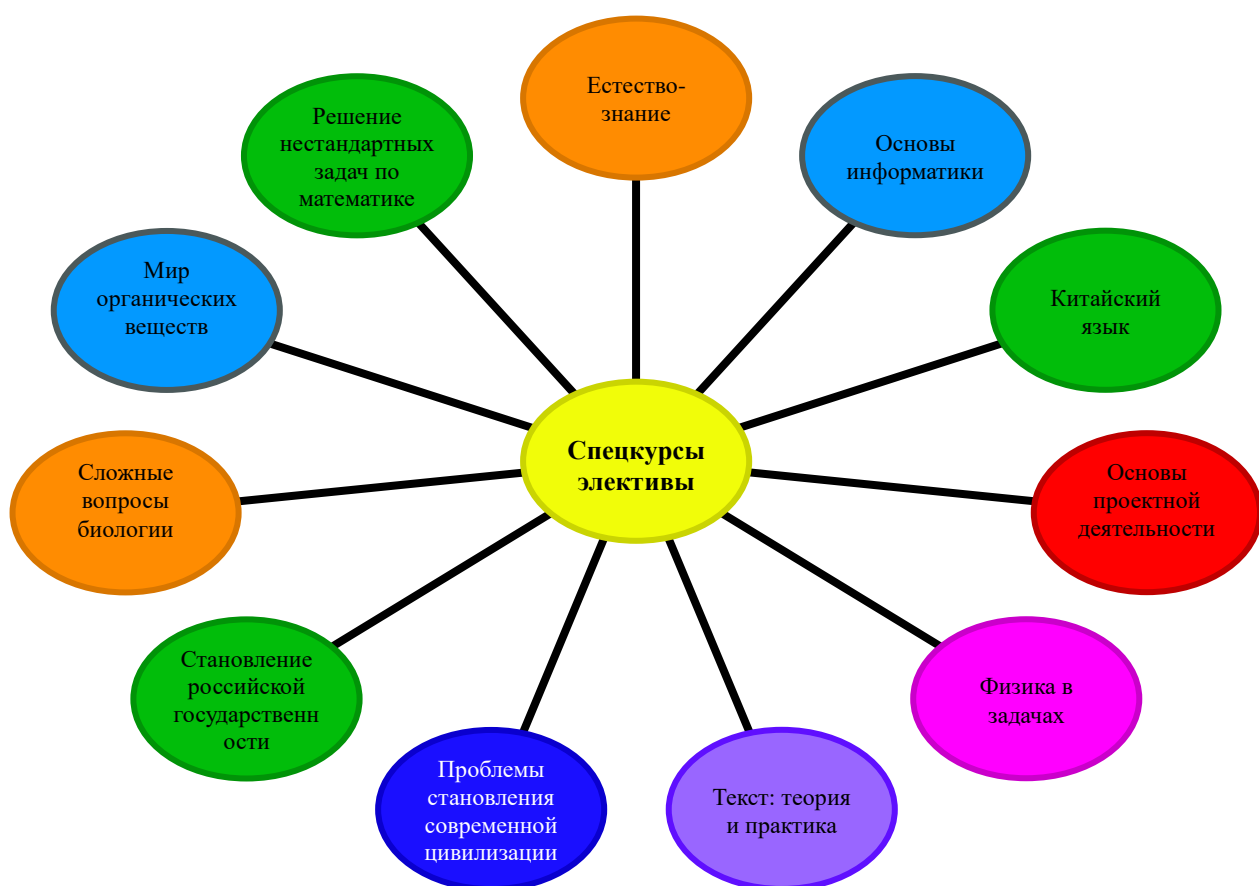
Спецкурсы элективы

Естество-знание

Основы информатики

Китайский язык

Основы проектной деятельности

Физика в задачах

Текст: теория и практика

Проблемы становления современной цивилизации

Становление российской государственности

Сложные вопросы биологии

Мир органических веществ

Решение нестандартных задач по математике